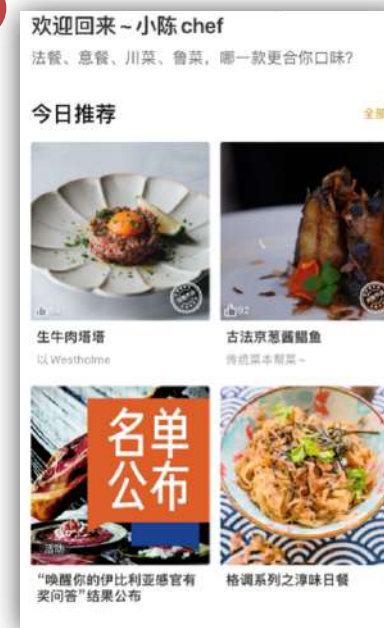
欢迎回来～小陈 chef

法餐、意餐、川菜、鲁菜，哪一款更合你口味？

今日推荐

全部

生牛肉塔塔

以 Westholme

古法京葱酱鲳鱼

传统菜本帮菜～

92

名单公布

活动

“唤醒你的伊比利亚感官有奖问答”结果公布

格调系列之淳味日餐